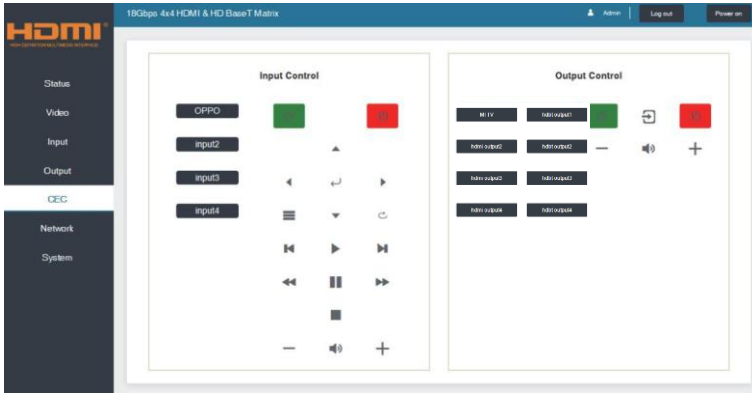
HDMI
HIGH-DEFINITION MULTIMEDIA INTERFACE

18Gbps 4x4 HDMI & HD BaseT Matrix

Admin
Log out
Power on

Status
Video
Input
Output
CEC
Network
System

Input Control

OPPO
input2
input3
input4

Output Control

MI TV
hdmi output1
hdmi output2
hdmi output2
hdmi output3
hdmi output3
hdmi output4
hdmi output4